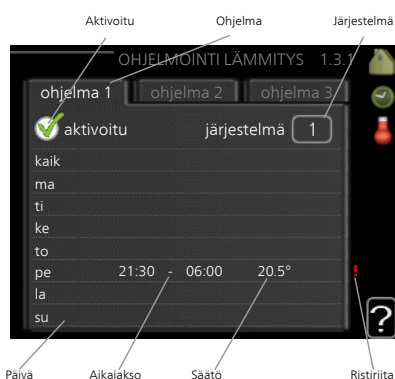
Aktivoitu
Ohjelma
Järjestelmä

OHJELMOINTI LÄMMITYS 1.3.1

ohjelma 1
ohjelma 2
ohjelma 3

aktivoitu
järjestelmä 1

kaik
ma
ti
ke
to
pe 21:30 - 06:00 20.5°
la
su

!

?

Päivä
Aikajakso
Säätö
Ristiriita